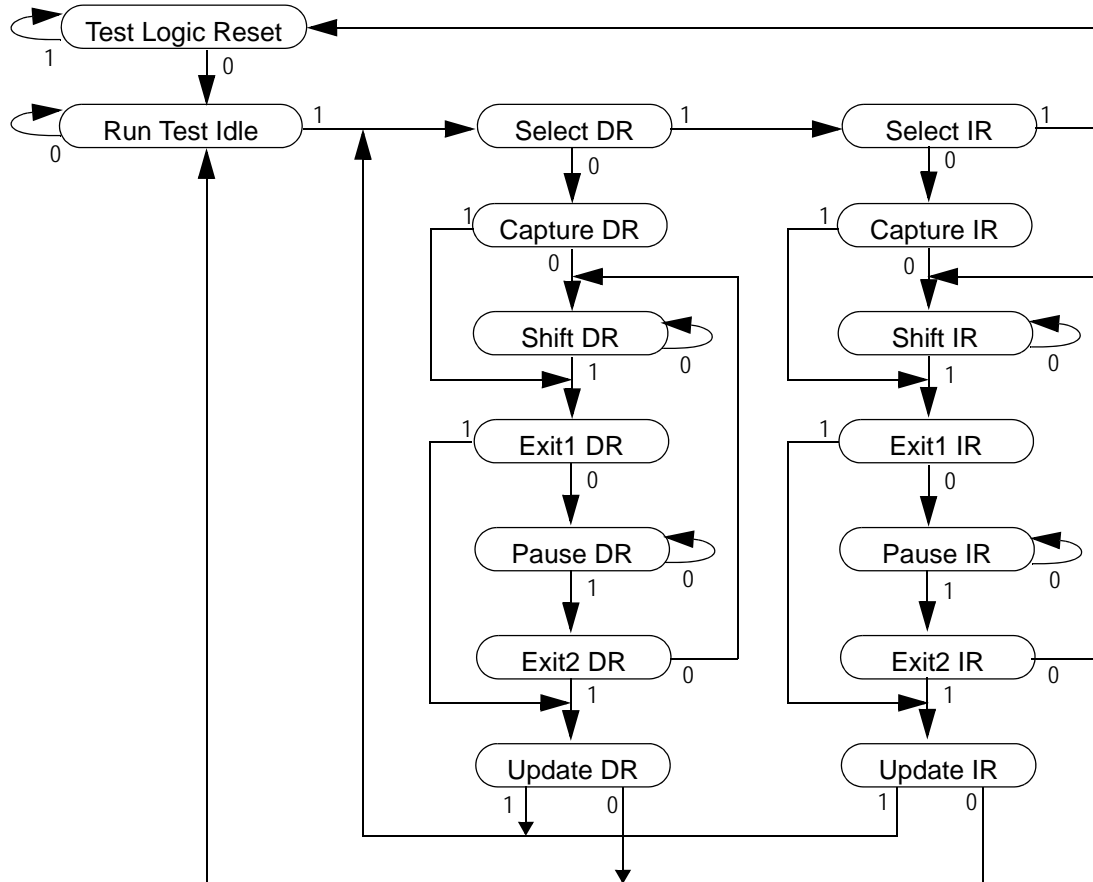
Test Logic Reset
1
0
Run Test Idle
0
1
Select DR
1
0
Select IR
1
0
Capture DR
1
0
Capture IR
1
0
Shift DR
0
1
Shift IR
0
1
Exit1 DR
1
0
Exit1 IR
1
0
Pause DR
0
1
Pause IR
0
1
Exit2 DR
0
1
Exit2 IR
0
1
Update DR
1
0
Update IR
1
0